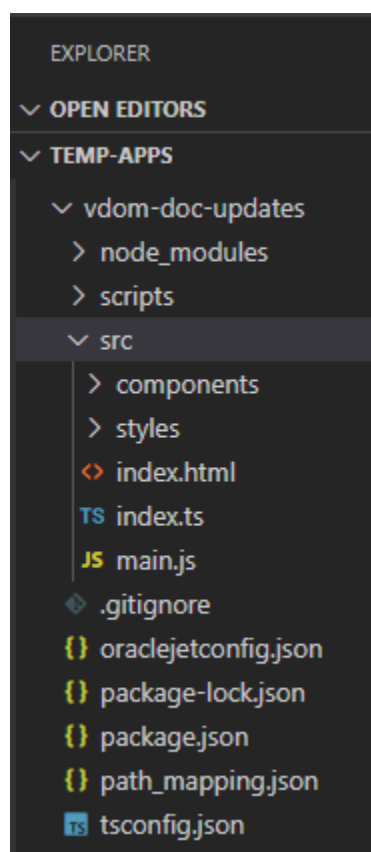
EXPLORER

OPEN EDITORS

TEMP-APPS

vdom-doc-updates

node_modules

scripts

src

components

styles

<> index.html

TS index.ts

JS main.js

.gitignore

{} oraclejetconfig.json

{} package-lock.json

{} package.json

{} path_mapping.json

TS tsconfig.json